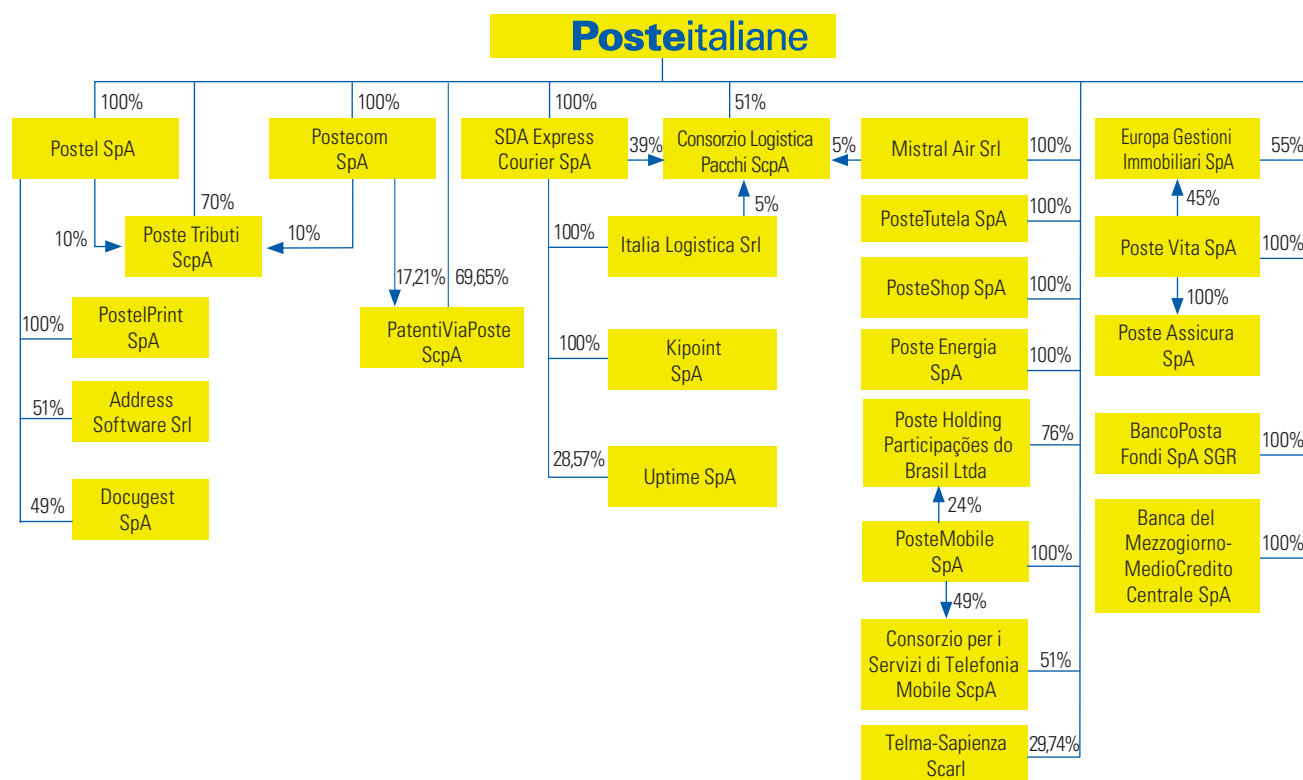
Posteitaliane

100%
Postel SpA
70%
10%
Poste Tributi ScpA
10%
100%
Postecom SpA
17,21%
69,65%
PatentiViaPoste ScpA
100%
PostelPrint SpA
51%
Address Software Srl
49%
Docugest SpA
100%
SDA Express Courier SpA
39%
51%
Consorzio Logistica Pacchi ScpA
5%
5%
100%
Italia Logistica Srl
100%
Kipoint SpA
28,57%
Uptime SpA
Mistral Air Srl
100%
PosteTutela SpA
100%
PosteShop SpA
100%
Poste Energia SpA
100%
Poste Holding Participações do Brasil Ltda
76%
24%
PosteMobile SpA
100%
49%
Consorzio per i Servizi di Telefonia Mobile ScpA
51%
Telma-Sapienza Scarl
29,74%
Europa Gestioni Immobiliari SpA
55%
45%
Poste Vita SpA
100%
100%
Poste Assicura SpA
BancoPosta Fondi SpA SGR
100%
Banca del Mezzogiorno-MedioCredito Centrale SpA
100%